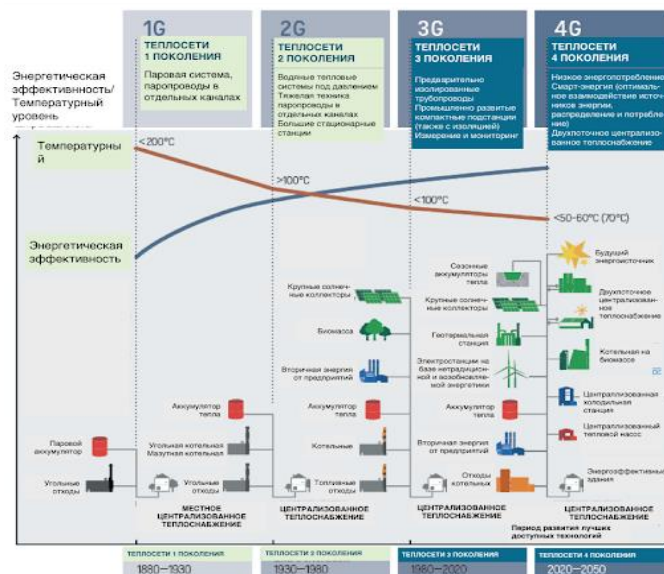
1G
ТЕПЛОСЕТИ
1 ПОКОЛЕНИЯ
Паровая система, паропроводы в отдельных каналах

2G
ТЕПЛОСЕТИ
2 ПОКОЛЕНИЯ
Водяные тепловые системы под давлением
Тяжелая техника паропроводы в отдельных каналах
Большие стационарные станции

3G
ТЕПЛОСЕТИ
3 ПОКОЛЕНИЯ
Предварительно изолированные трубопроводы
Промышленно развитые компактные подстанции (также с изоляцией)
Измерение и мониторинг

4G
ТЕПЛОСЕТИ
4 ПОКОЛЕНИЯ
Низкое энергопотребление
Смарт-энергия (оптимальное взаимодействие источников энергии, распределение и потребление)
Двухпоточное централизованное теплоснабжение

Энергетическая эффективность/ Температурный уровень

Температурный
Энергетическая эффективность

<200°C
>100°C
<100°C
<50-60°C (70°C)

Паровой аккумулятор
Угольные отходы
Аккумулятор тепла
Угольная котельная
Мазутная котельная
Угольные отходы
МЕСТНОЕ ЦЕНТРАЛИЗОВАННОЕ ТЕПЛОСНАБЖЕНИЕ

Крупные солнечные коллекторы
Биомасса
Вторичная энергия от предприятий
Аккумулятор тепла
Котельные
Топливные отходы
ЦЕНТРАЛИЗОВАННОЕ ТЕПЛОСНАБЖЕНИЕ

Сезонные аккумуляторы тепла
Крупные солнечные коллекторы
Геотермальная станция
Электростанции на базе нетрадиционной и возобновляемой энергетики
Аккумулятор тепла
Вторичная энергия от предприятий
Отходы котельных
ЦЕНТРАЛИЗОВАННОЕ ТЕПЛОСНАБЖЕНИЕ
Период развития лучших доступных технологий

Будущий энергоисточник
Двухпоточное централизованное теплоснабжение
Котельная на биомассе
Централизованная холодильная станция
Централизованный тепловой насос
Энергоэффективные здания
ЦЕНТРАЛИЗОВАННОЕ ТЕПЛОСНАБЖЕНИЕ

ТЕПЛОСЕТИ 1 ПОКОЛЕНИЯ
1880–1930
ТЕПЛОСЕТИ 2 ПОКОЛЕНИЯ
1930–1980
ТЕПЛОСЕТИ 3 ПОКОЛЕНИЯ
1980–2020
ТЕПЛОСЕТИ 4 ПОКОЛЕНИЯ
2020–2050